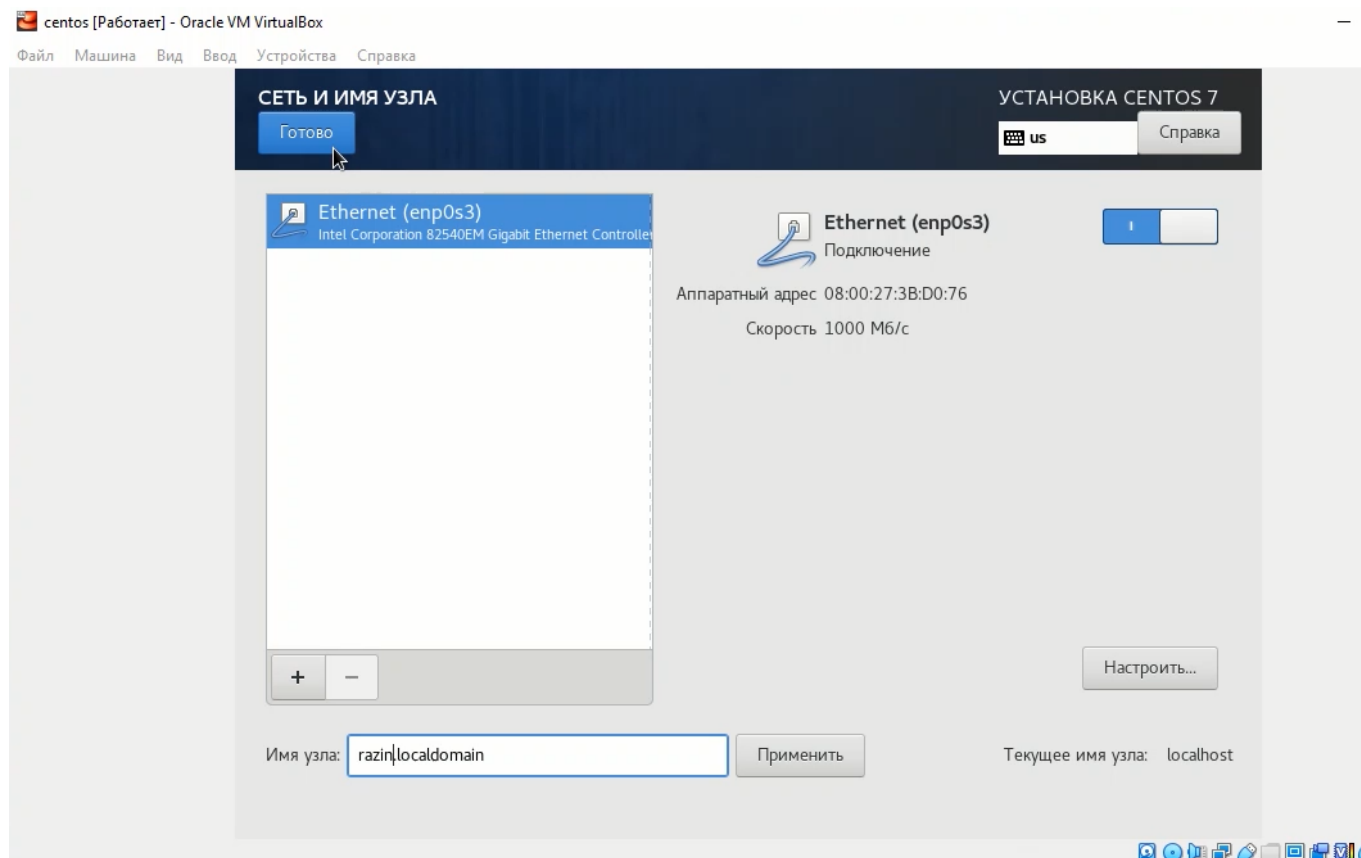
centos [Работает] - Oracle VM VirtualBox

Файл Машина Вид Ввод Устройства Справка

СЕТЬ И ИМЯ УЗЛА

Готово

УСТАНОВКА CENTOS 7

us

Справка

Ethernet (enp0s3)
Intel Corporation 82540EM Gigabit Ethernet Controlle

Ethernet (enp0s3)
Подключение

I

Аппаратный адрес 08:00:27:3B:D0:76

Скорость 1000 Мб/с

+ −

Настроить...

Имя узла: razin.localdomain

Применить

Текущее имя узла: localhost